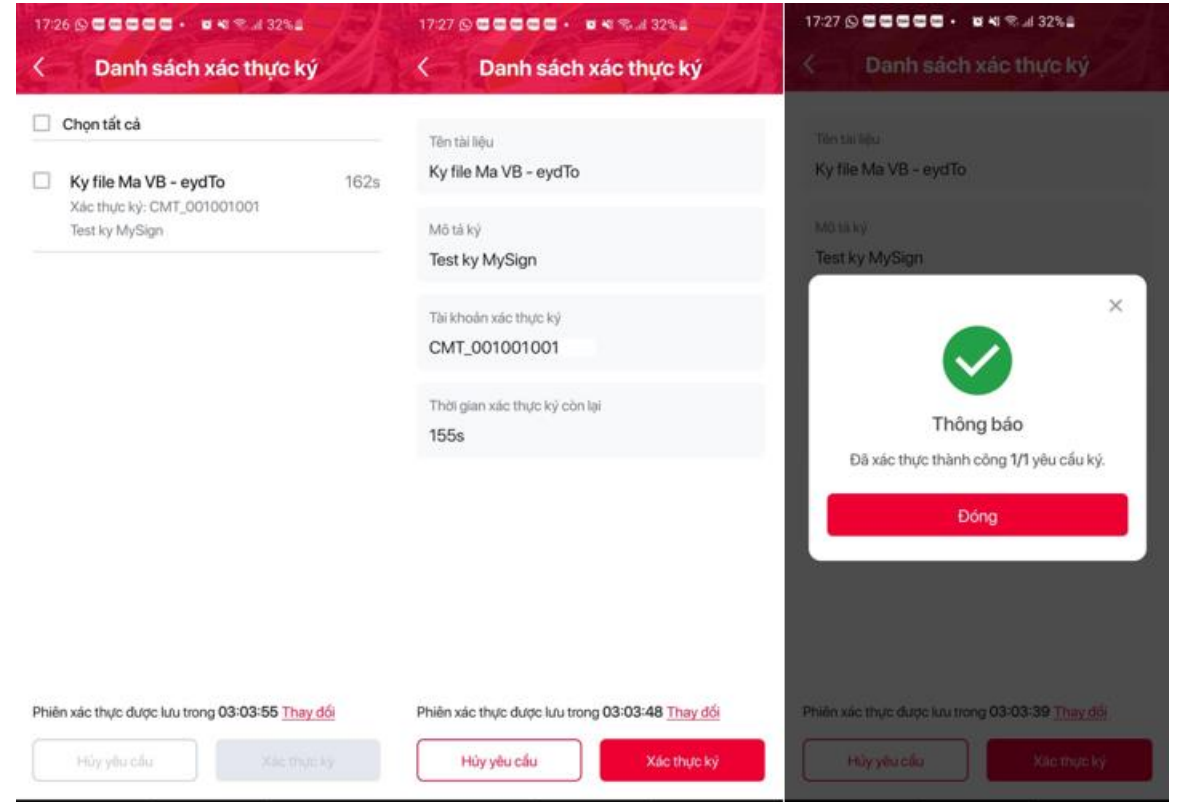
17:26 32%

Danh sách xác thực ký

Chọn tất cả

Ky file Ma VB - eydTo 162s
Xác thực ký: CMT_001001001
Test ky MySign

Phiên xác thực được lưu trong 03:03:55 Thay đổi

Hủy yêu cầu
Xác thực ký

17:27 32%

Danh sách xác thực ký

Tên tài liệu
Ky file Ma VB - eydTo

Mô tả ký
Test ky MySign

Tài khoản xác thực ký
CMT_001001001

Thời gian xác thực ký còn lại
155s

Phiên xác thực được lưu trong 03:03:48 Thay đổi

Hủy yêu cầu
Xác thực ký

17:27 32%

Danh sách xác thực ký

Tên tài liệu
Ky file Ma VB - eydTo

Mô tả ký
Test ky MySign

×
Thông báo
Đã xác thực thành công 1/1 yêu cầu ký.
Đóng

Phiên xác thực được lưu trong 03:03:39 Thay đổi

Hủy yêu cầu
Xác thực ký